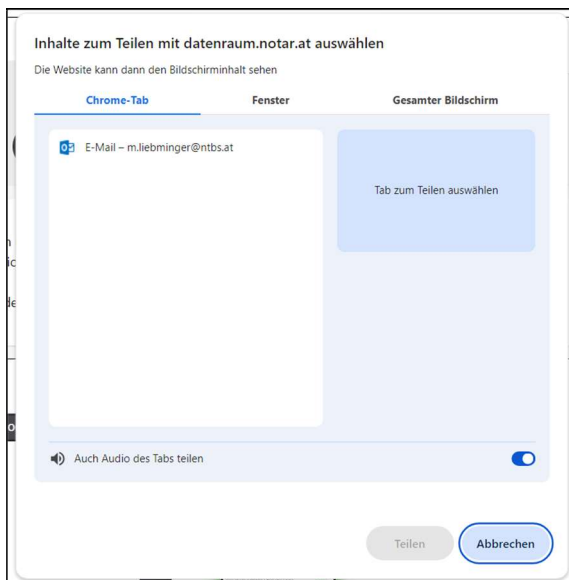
Inhalte zum Teilen mit datenraum.notar.at auswählen
Die Website kann dann den Bildschirminhalt sehen

Chrome-Tab
Fenster
Gesamter Bildschirm

E-Mail – m.liebminger@ntbs.at

Tab zum Teilen auswählen

Auch Audio des Tabs teilen

Teilen
Abbrechen